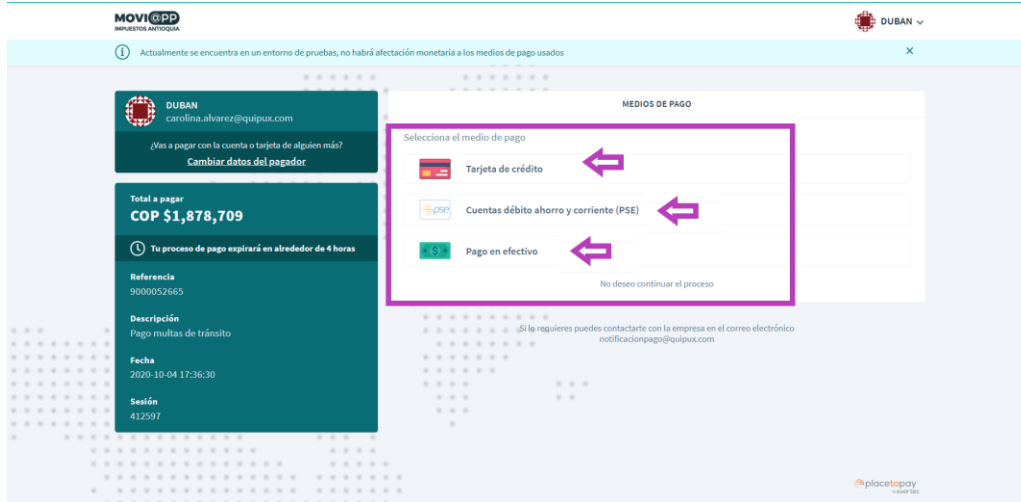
MOVIAPP
IMPUESTOS ANTIOQUIA

DUBAN

Actualmente se encuentra en un entorno de pruebas, no habrá afectación monetaria a los medios de pago usados

×

DUBAN
carolina.alvarez@quipux.com

¿Vas a pagar con la cuenta o tarjeta de alguien más?
Cambiar datos del pagador

Total a pagar
COP $1,878,709

Tu proceso de pago expirará en alrededor de 4 horas

Referencia
9000052665

Descripción
Pago multas de tránsito

Fecha
2020-10-04 17:36:30

Sesión
412597

MEDIOS DE PAGO

Selecciona el medio de pago

Tarjeta de crédito

pse
Cuentas débito ahorro y corriente (PSE)

$
Pago en efectivo

No deseo continuar el proceso

Si lo requieres puedes contactarte con la empresa en el correo electrónico notificacionpago@quipux.com

placetopay